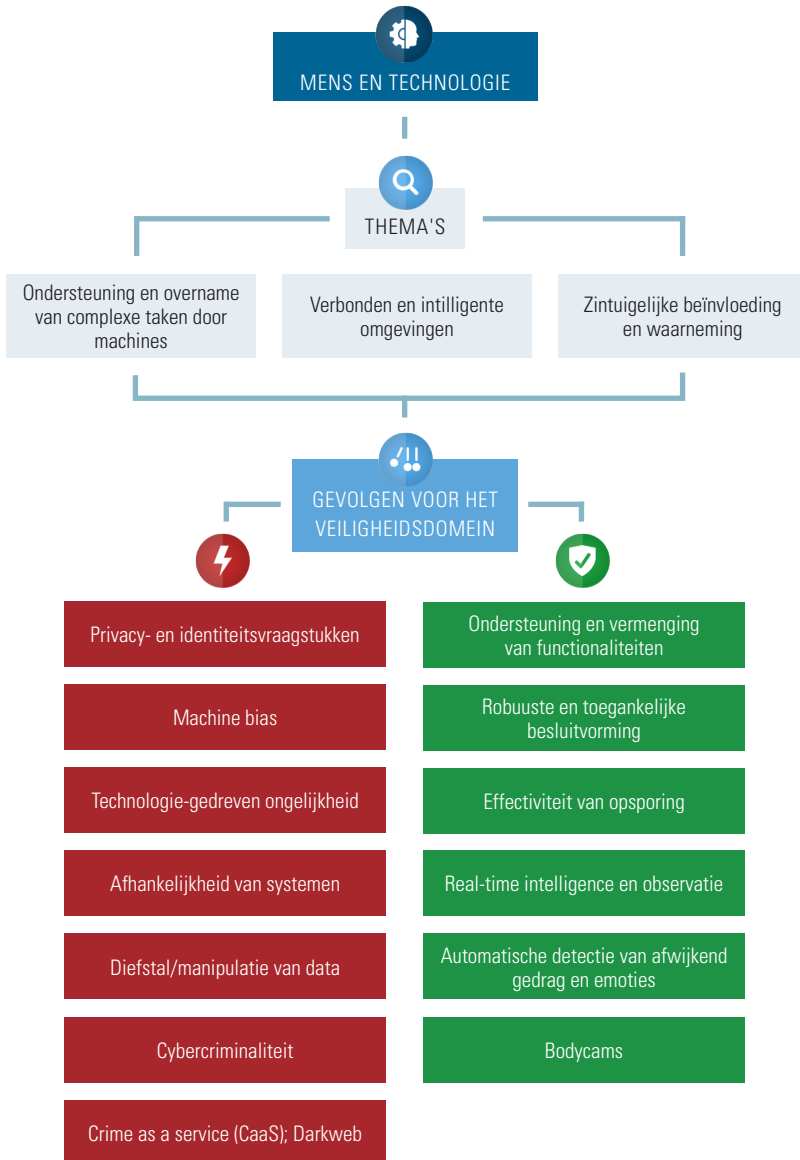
MENS EN TECHNOLOGIE

THEMA'S

Ondersteuning en overname van complexe taken door machines

Verbonden en intilligente omgevingen

Zintuigelijke beïnvloeding en waarneming

GEVOLGEN VOOR HET VEILIGHEIDSDOMEIN

Privacy- en identiteitsvraagstukken

Machine bias

Technologie-gedreven ongelijkheid

Afhankelijkheid van systemen

Diefstal/manipulatie van data

Cybercriminaliteit

Crime as a service (CaaS); Darkweb

Ondersteuning en vermenging van functionaliteiten

Robuuste en toegankelijke besluitvorming

Effectiviteit van opsporing

Real-time intelligence en observatie

Automatische detectie van afwijkend gedrag en emoties

Bodycams